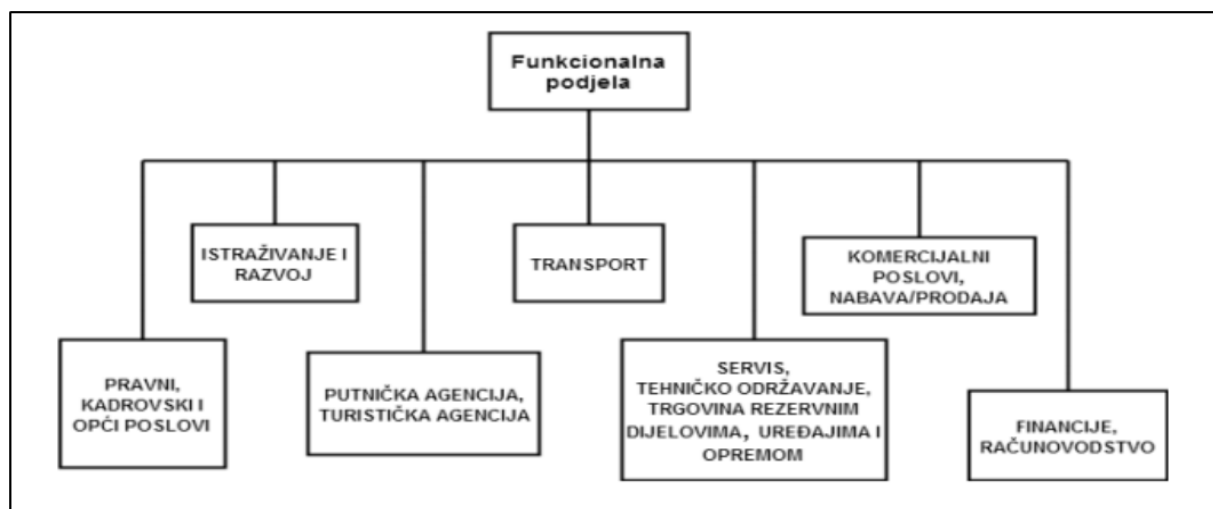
Funkcionalna podjela

ISTRAŽIVANJE I RAZVOJ

TRANSPORT

KOMERCIJALNI POSLOVI, NABAVA/PRODAJA

PRAVNI, KADROVSKI I OPĆI POSLOVI

PUTNIČKA AGENCIJA, TURISTIČKA AGENCIJA

SERVIS, TEHNIČKO ODRŽAVANJE, TRGOVINA REZERVNIM DIJELOVIMA, UREĐAJIMA I OPREMOM

FINANCIJE, RAČUNOVODSTVO